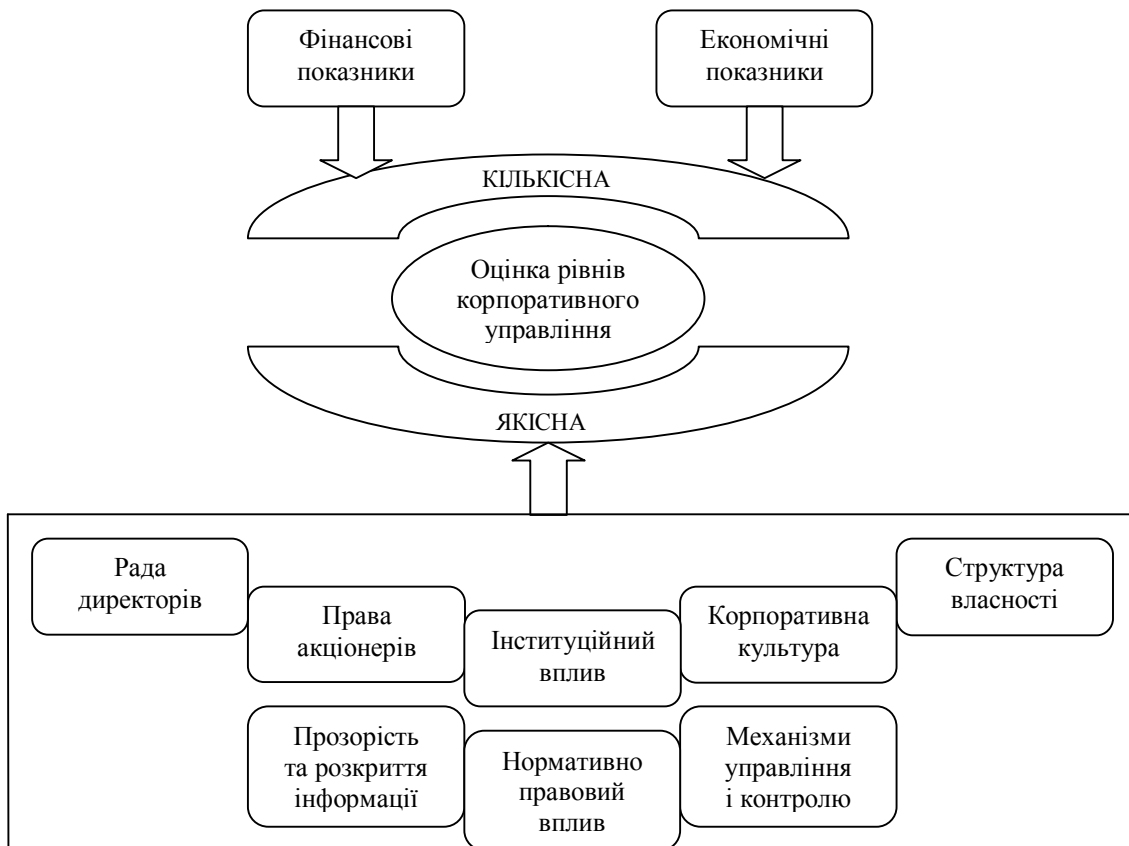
Фінансові показники

Економічні показники

КІЛЬКІСНА

Оцінка рівнів корпоративного управління

ЯКІСНА

Рада директорів

Права акціонерів

Інституційний вплив

Корпоративна культура

Структура власності

Прозорість та розкриття інформації

Нормативно правовий вплив

Механізми управління і контролю